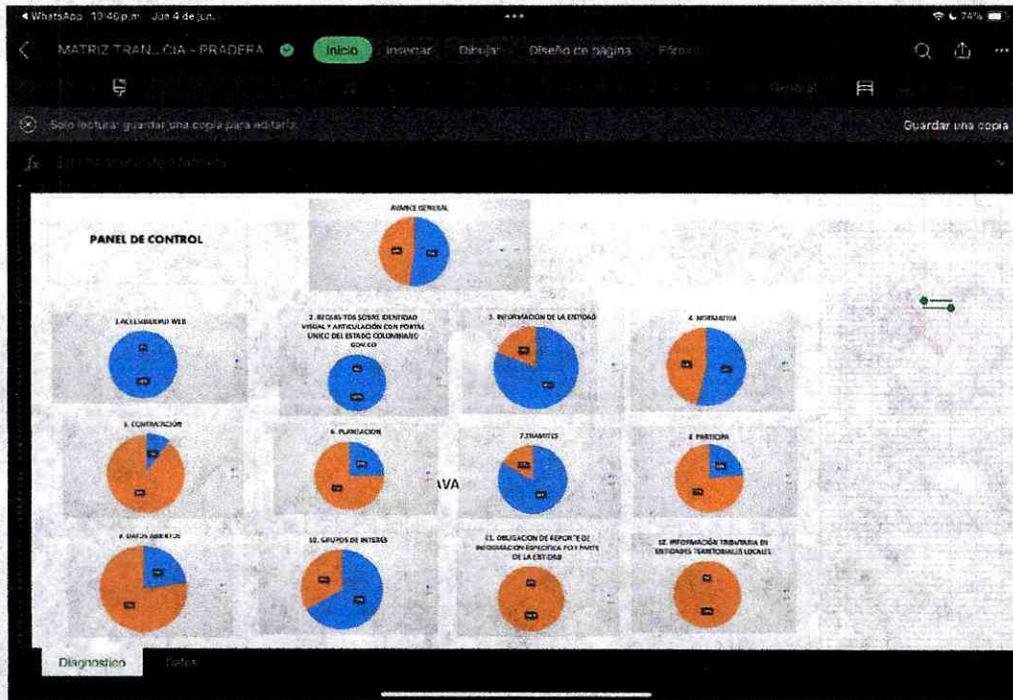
◂ WhatsApp 10:46 p.m. Jue 4 de jun. ••• 74%

MATRIZ TRAN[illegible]CIA - PRADERA Inicio Insertar Dibujar Diseño de página Fórmu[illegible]

General

Solo lectura: guardar una copia para editarla. Guardar una copia

fx

AVANCE GENERAL

PANEL DE CONTROL

1.ACCESIBILIDAD WEB

2. REQUISITOS SOBRE IDENTIDAD VISUAL Y ARTICULACIÓN CON PORTAL ÚNICO DEL ESTADO COLOMBIANO GOV.CO

3. INFORMACIÓN DE LA ENTIDAD

4. NORMATIVA

5. CONTRATACIÓN

6. PLANEACIÓN

7.TRAMITES

8. PARTICIPA

AVA

9. DATOS ABIERTOS

10. GRUPOS DE INTERÉS

11. OBLIGACIÓN DE REPORTE DE INFORMACIÓN ESPECÍFICA POR PARTE DE LA ENTIDAD

12. INFORMACIÓN TRIBUTARIA EN ENTIDADES TERRITORIALES LOCALES

Diagnostico Datos